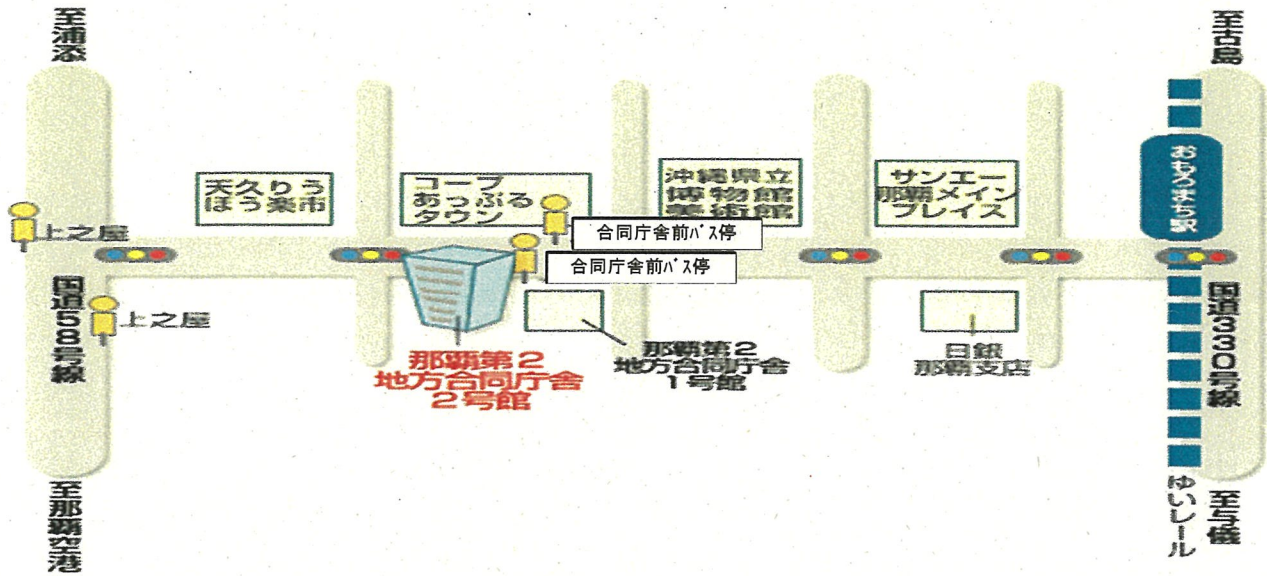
至浦添

至古島

おもろまち駅

天久りうぼう楽市

コープあっぷるタウン

沖縄県立博物館美術館

サンエー那覇メインプレイス

上之屋

合同庁舎前バス停

合同庁舎前バス停

上之屋

国道58号線

国道330号線

那覇第2地方合同庁舎2号館

那覇第2地方合同庁舎1号館

日銀那覇支店

至那覇空港

ゆいレール

至与儀